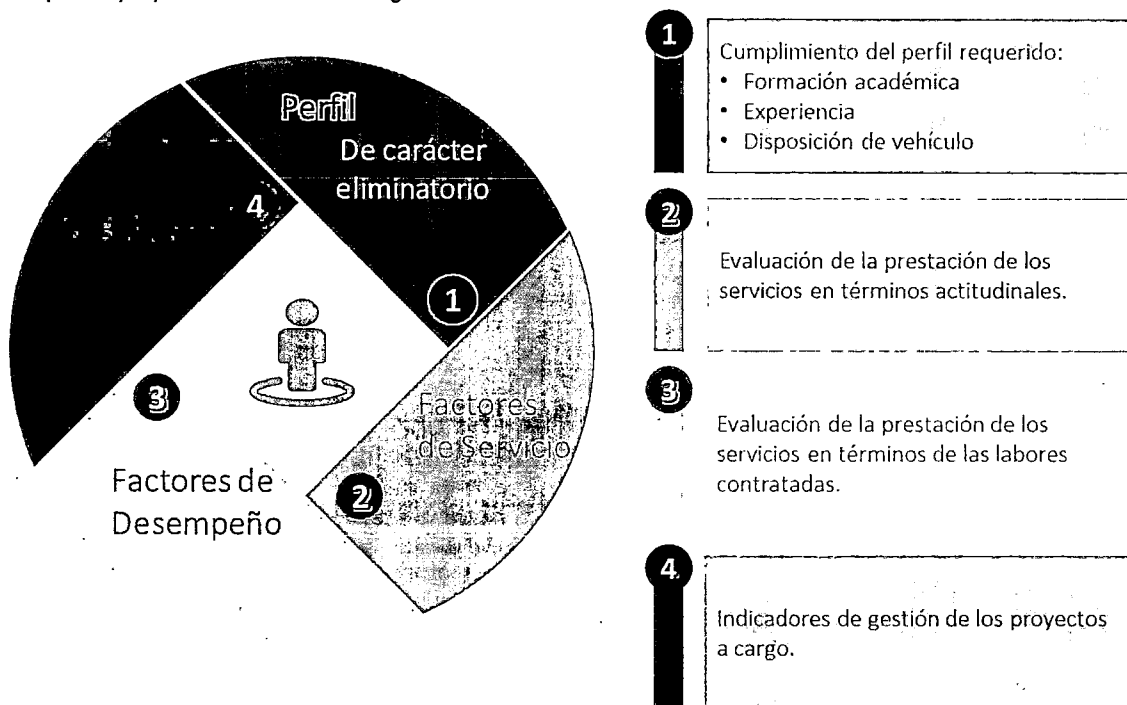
Perfil
De carácter eliminatorio

4

1

3

Factores de Servicio

Factores de Desempeño

2

1
Cumplimiento del perfil requerido:
• Formación académica
• Experiencia
• Disposición de vehículo

2
Evaluación de la prestación de los servicios en términos actitudinales.

3
Evaluación de la prestación de los servicios en términos de las labores contratadas.

4
Indicadores de gestión de los proyectos a cargo.